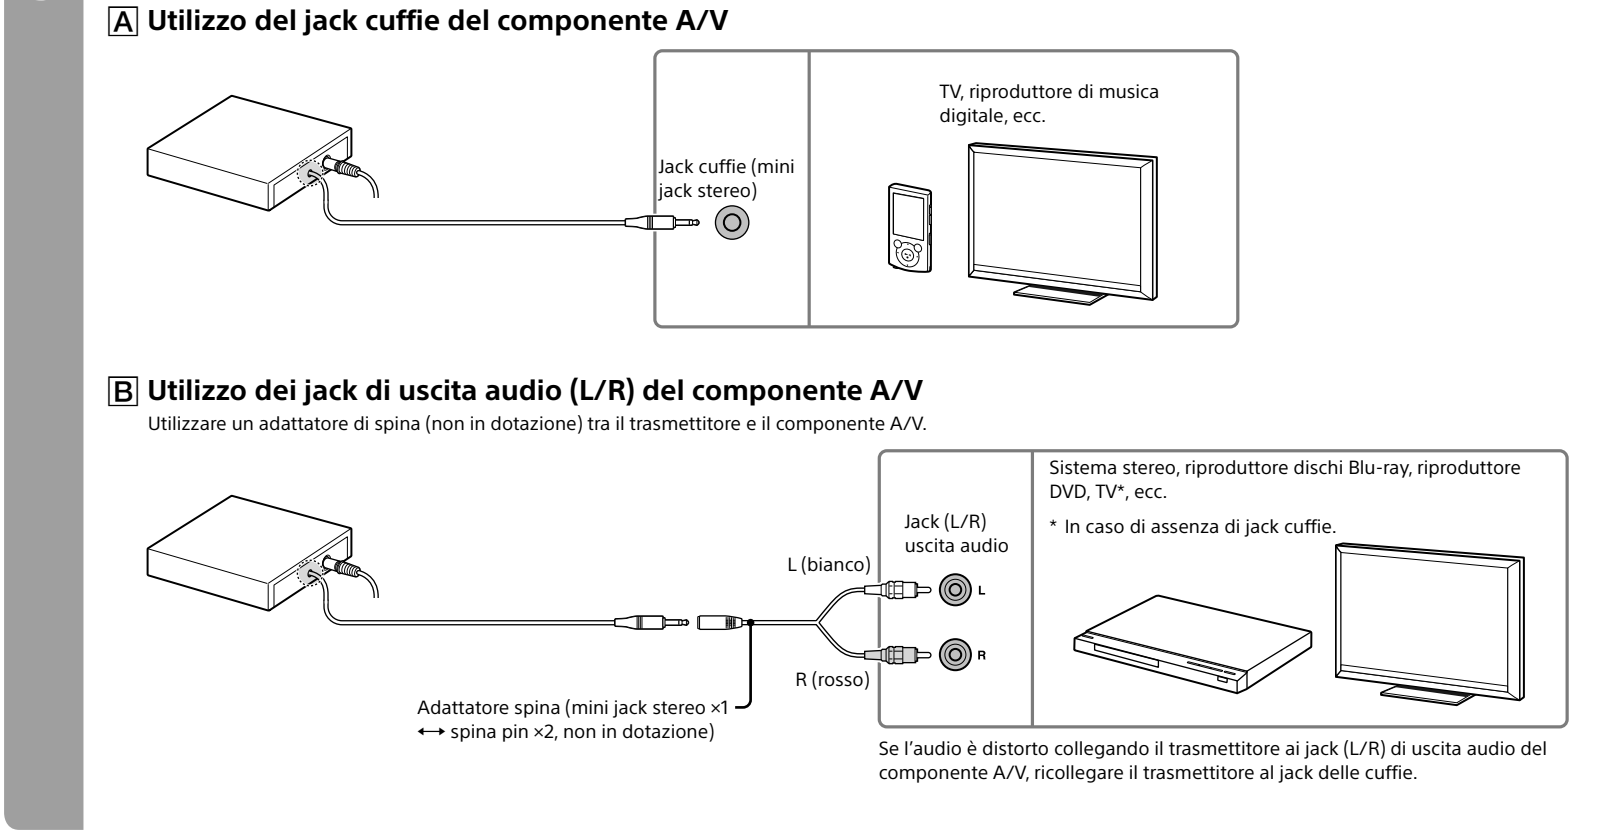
A Utilizzo del jack cuffie del componente A/V

Jack cuffie (mini jack stereo)

TV, riproduttore di musica digitale, ecc.

B Utilizzo dei jack di uscita audio (L/R) del componente A/V

Utilizzare un adattatore di spina (non in dotazione) tra il trasmettitore e il componente A/V.

Jack (L/R) uscita audio

L (bianco)

L

R

R (rosso)

Adattatore spina (mini jack stereo ×1 ⟷ spina pin ×2, non in dotazione)

Sistema stereo, riproduttore dischi Blu-ray, riproduttore DVD, TV*, ecc.

* In caso di assenza di jack cuffie.

Se l’audio è distorto collegando il trasmettitore ai jack (L/R) di uscita audio del componente A/V, ricollegare il trasmettitore al jack delle cuffie.